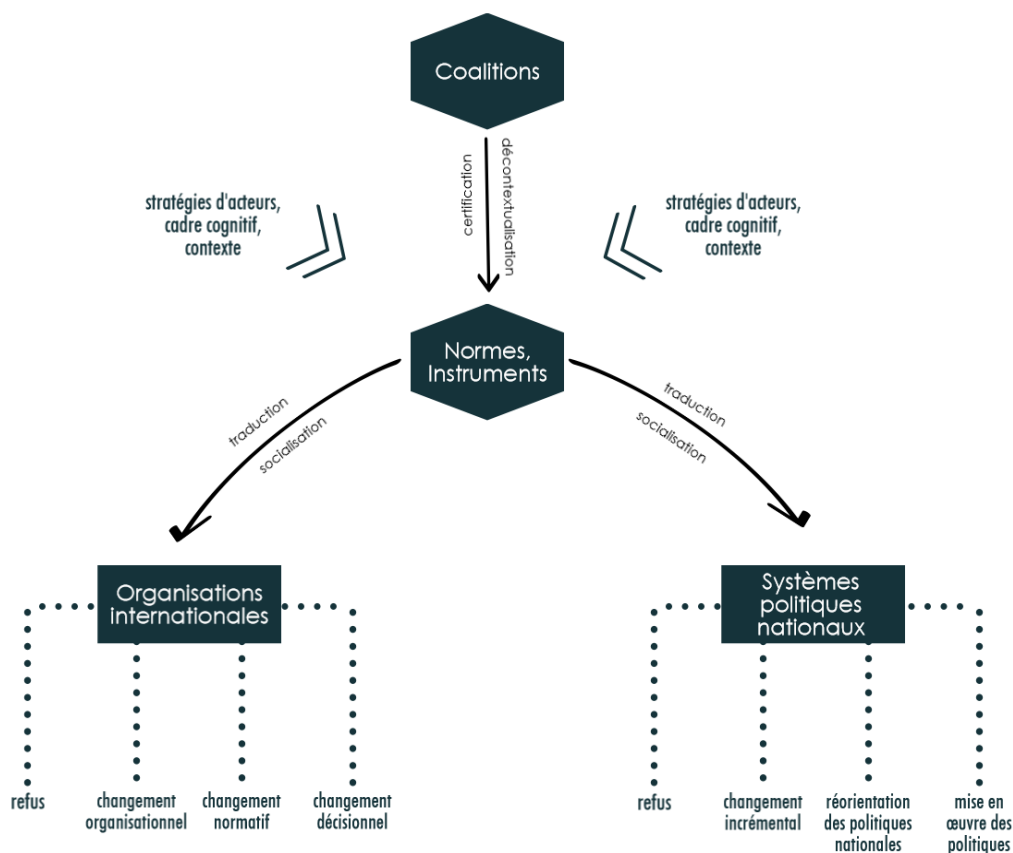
Coalitions

certification

décontextualisation

stratégies d'acteurs, cadre cognitif, contexte

stratégies d'acteurs, cadre cognitif, contexte

Normes, Instruments

traduction

socialisation

traduction

socialisation

Organisations internationales

refus

changement organisationnel

changement normatif

changement décisionnel

Systèmes politiques nationaux

refus

changement incrémental

réorientation des politiques nationales

mise en œuvre des politiques